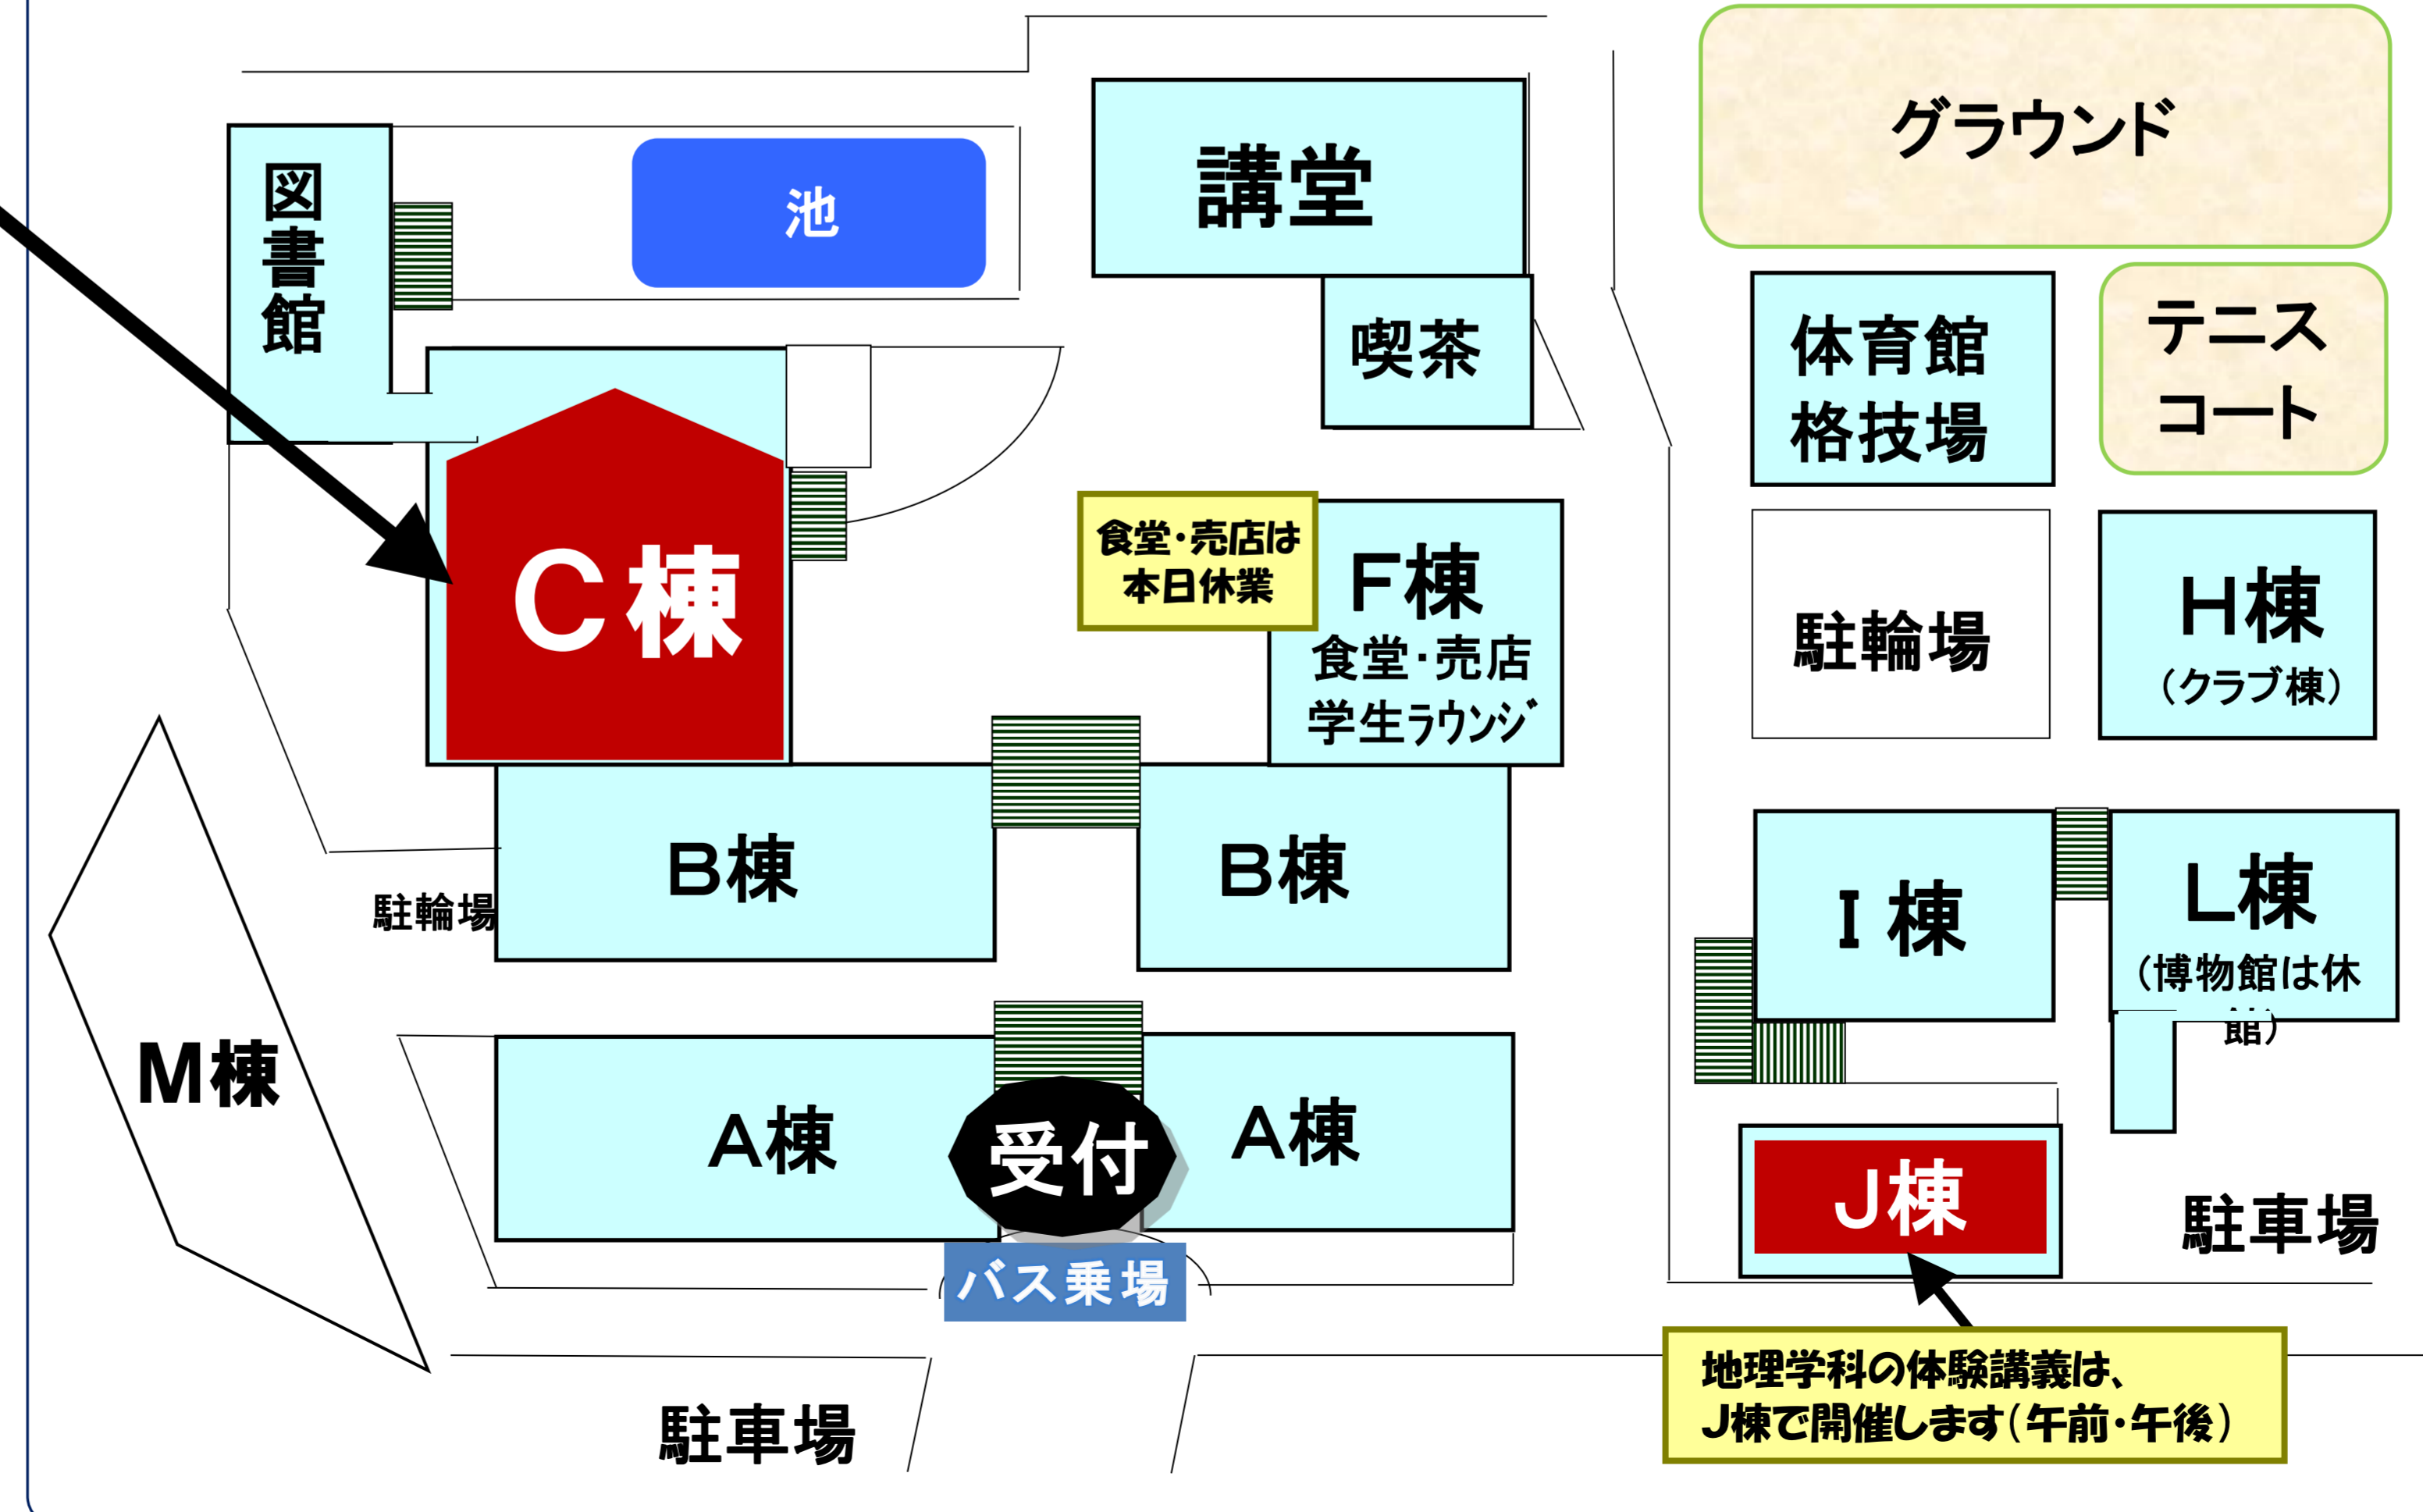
図書館

池

講堂

喫茶

グラウンド

体育館
格技場

テニスコート

C棟

食堂・売店は本日休業

F棟
食堂・売店
学生ラウンジ

駐輪場

H棟
（クラブ棟）

B棟

B棟

駐輪場

I 棟

L棟
（博物館は休館）

M棟

A棟

受付

A棟

J棟

駐車場

バス乗場

駐車場

地理学科の体験講義は、
J棟で開催します（午前・午後）